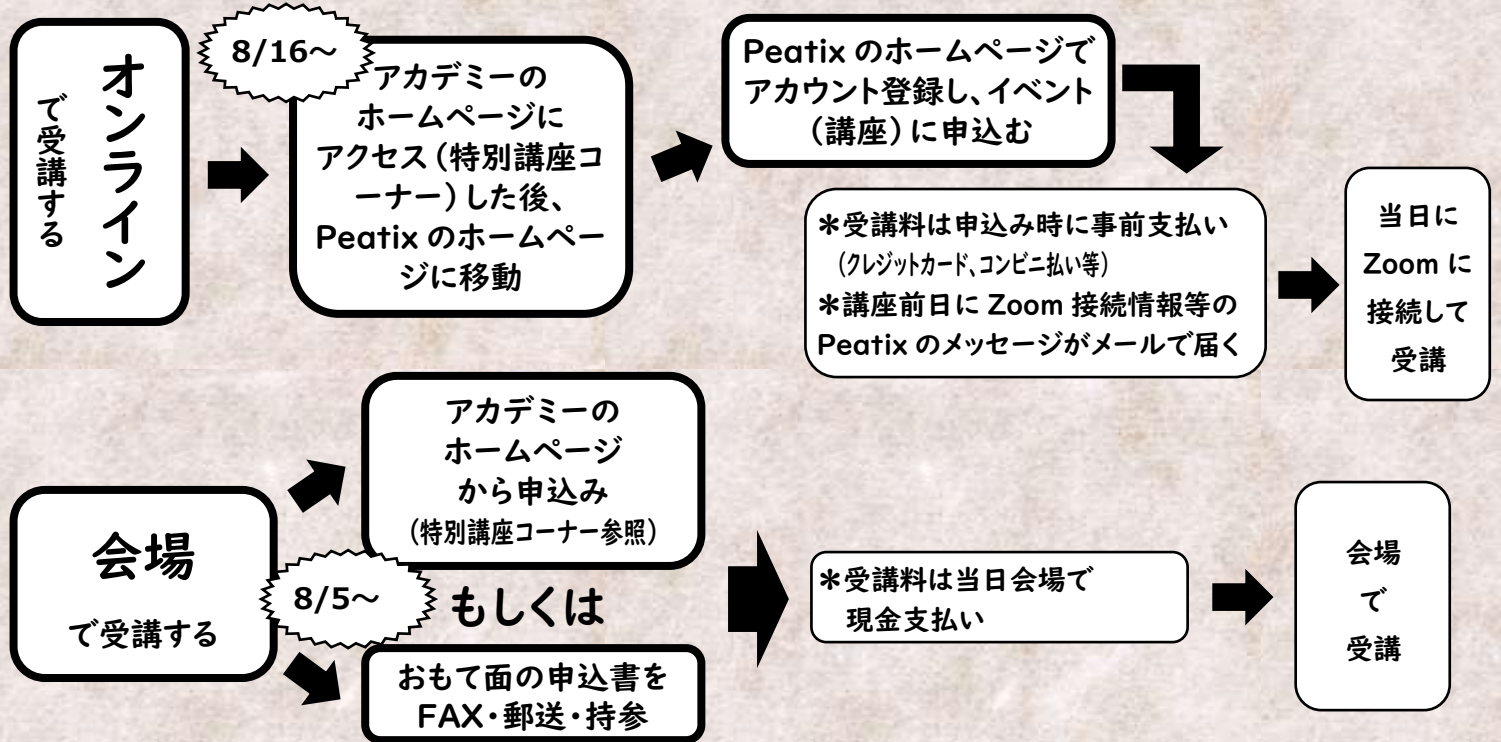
オンライン
で受講する

8/16～

アカデミーのホームページにアクセス（特別講座コーナー）した後、Peatix のホームページに移動

Peatix のホームページでアカウント登録し、イベント（講座）に申込む

＊受講料は申込み時に事前支払い
（クレジットカード、コンビニ払い等）
＊講座前日に Zoom 接続情報等の Peatix のメッセージがメールで届く

当日に Zoom に接続して受講

会場
で受講する

アカデミーのホームページから申込み
（特別講座コーナー参照）

8/5～

もしくは

おもて面の申込書を FAX・郵送・持参

＊受講料は当日会場で現金支払い

会場で受講